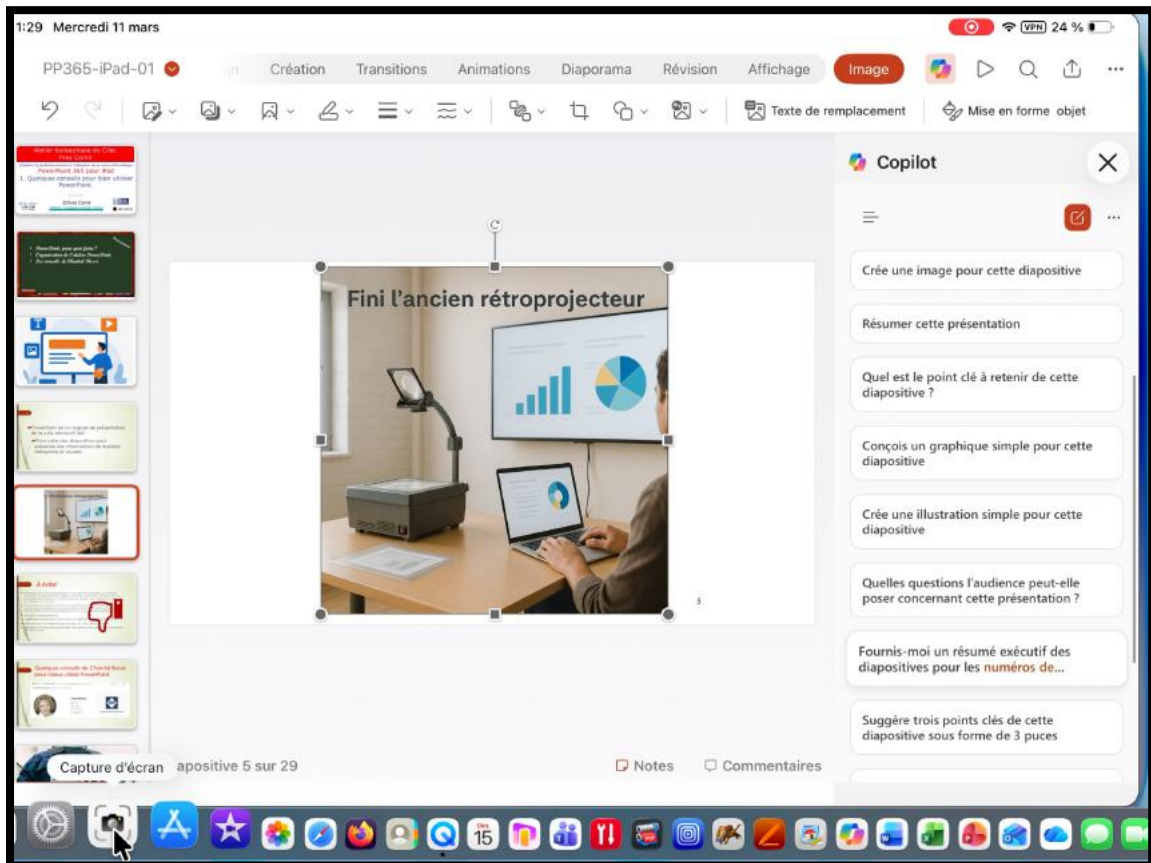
1:29 Mercredi 11 mars

VPN 24 %

PP365-iPad-01

Création Transitions Animations Diaporama Révision Affichage Image

Texte de remplacement

Mise en forme objet

Fini l'ancien rétroprojecteur

5

Copilot

Crée une image pour cette diapositive

Résumer cette présentation

Quel est le point clé à retenir de cette diapositive ?

Conçois un graphique simple pour cette diapositive

Crée une illustration simple pour cette diapositive

Quelles questions l'audience peut-elle poser concernant cette présentation ?

Fournis-moi un résumé exécutif des diapositives pour les numéros de...

Suggère trois points clés de cette diapositive sous forme de 3 puces

Capture d'écran

apositive 5 sur 29

Notes

Commentaires

15